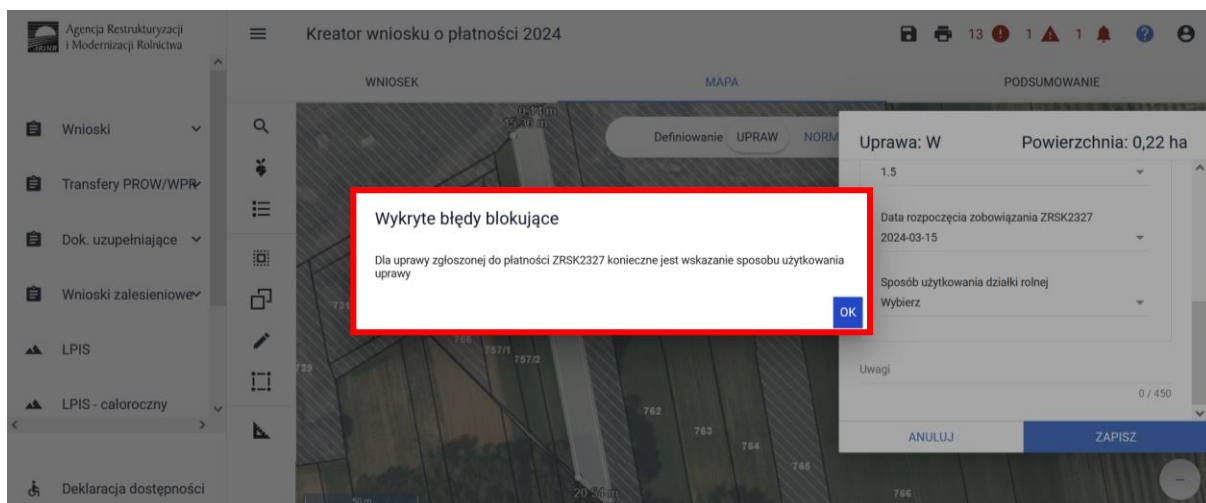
Agencja Restrukturyzacji i Modernizacji Rolnictwa

Kreator wniosku o płatności 2024

13 1 1

WNIOSEK

MAPA

PODSUMOWANIE

Wnioski

Transfery PROW/WPR

Dok. uzupełniające

Wnioski zalesieniowe

LPIS

LPIS - całoroczny

Deklaracja dostępności

Definiowanie UPRAW NORM

Uprawa: W

Powierzchnia: 0,22 ha

1.5

Data rozpoczęcia zobowiązania ZRSK2327

2024-03-15

Sposób użytkowania działki rolnej

Wybierz

Uwagi

0 / 450

ANULUJ

ZAPISZ

Wykryte błędy blokujące

Dla uprawy zgłoszonej do płatności ZRSK2327 konieczne jest wskazanie sposobu użytkowania uprawy

OK

731

729

756

757/1

757/2

762

763

764

765

766

50 m